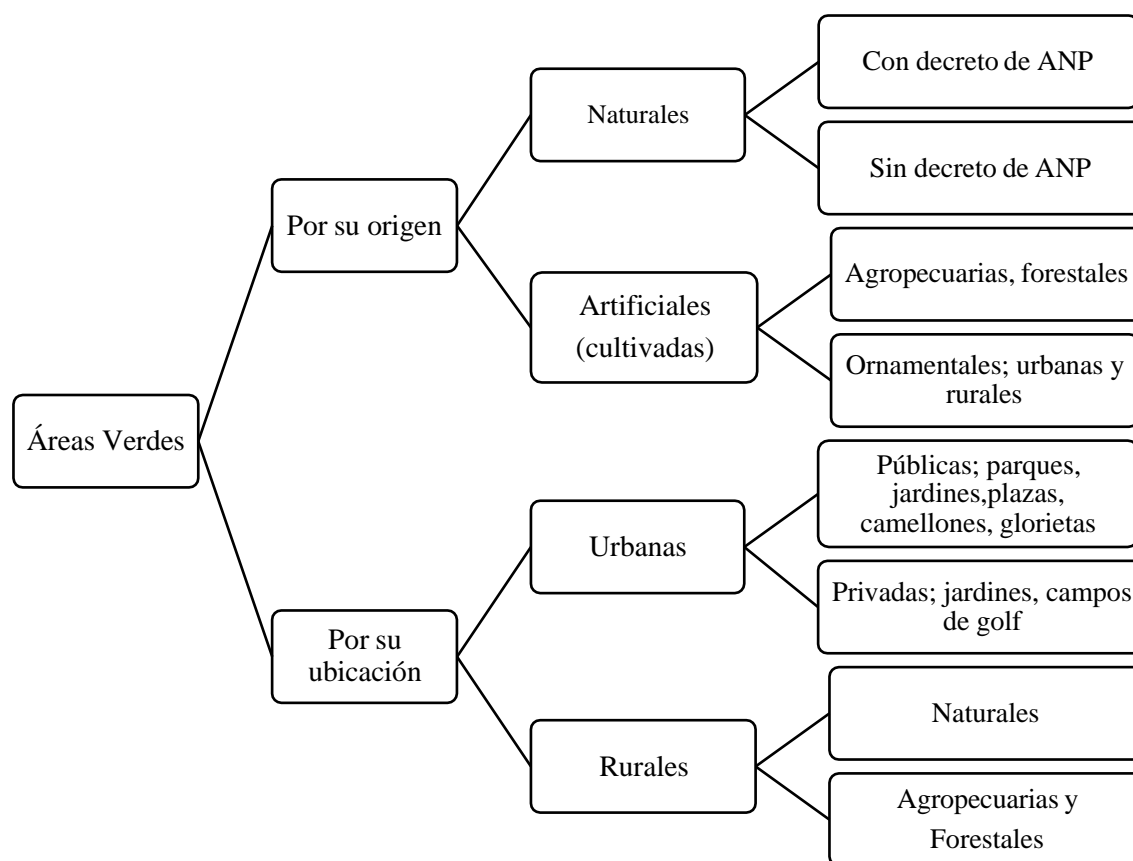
Áreas Verdes

Por su origen

Naturales

Con decreto de ANP

Sin decreto de ANP

Artificiales (cultivadas)

Agropecuarias, forestales

Ornamentales; urbanas y rurales

Por su ubicación

Urbanas

Públicas; parques, jardines,plazas, camellones, glorietas

Privadas; jardines, campos de golf

Rurales

Naturales

Agropecuarias y Forestales